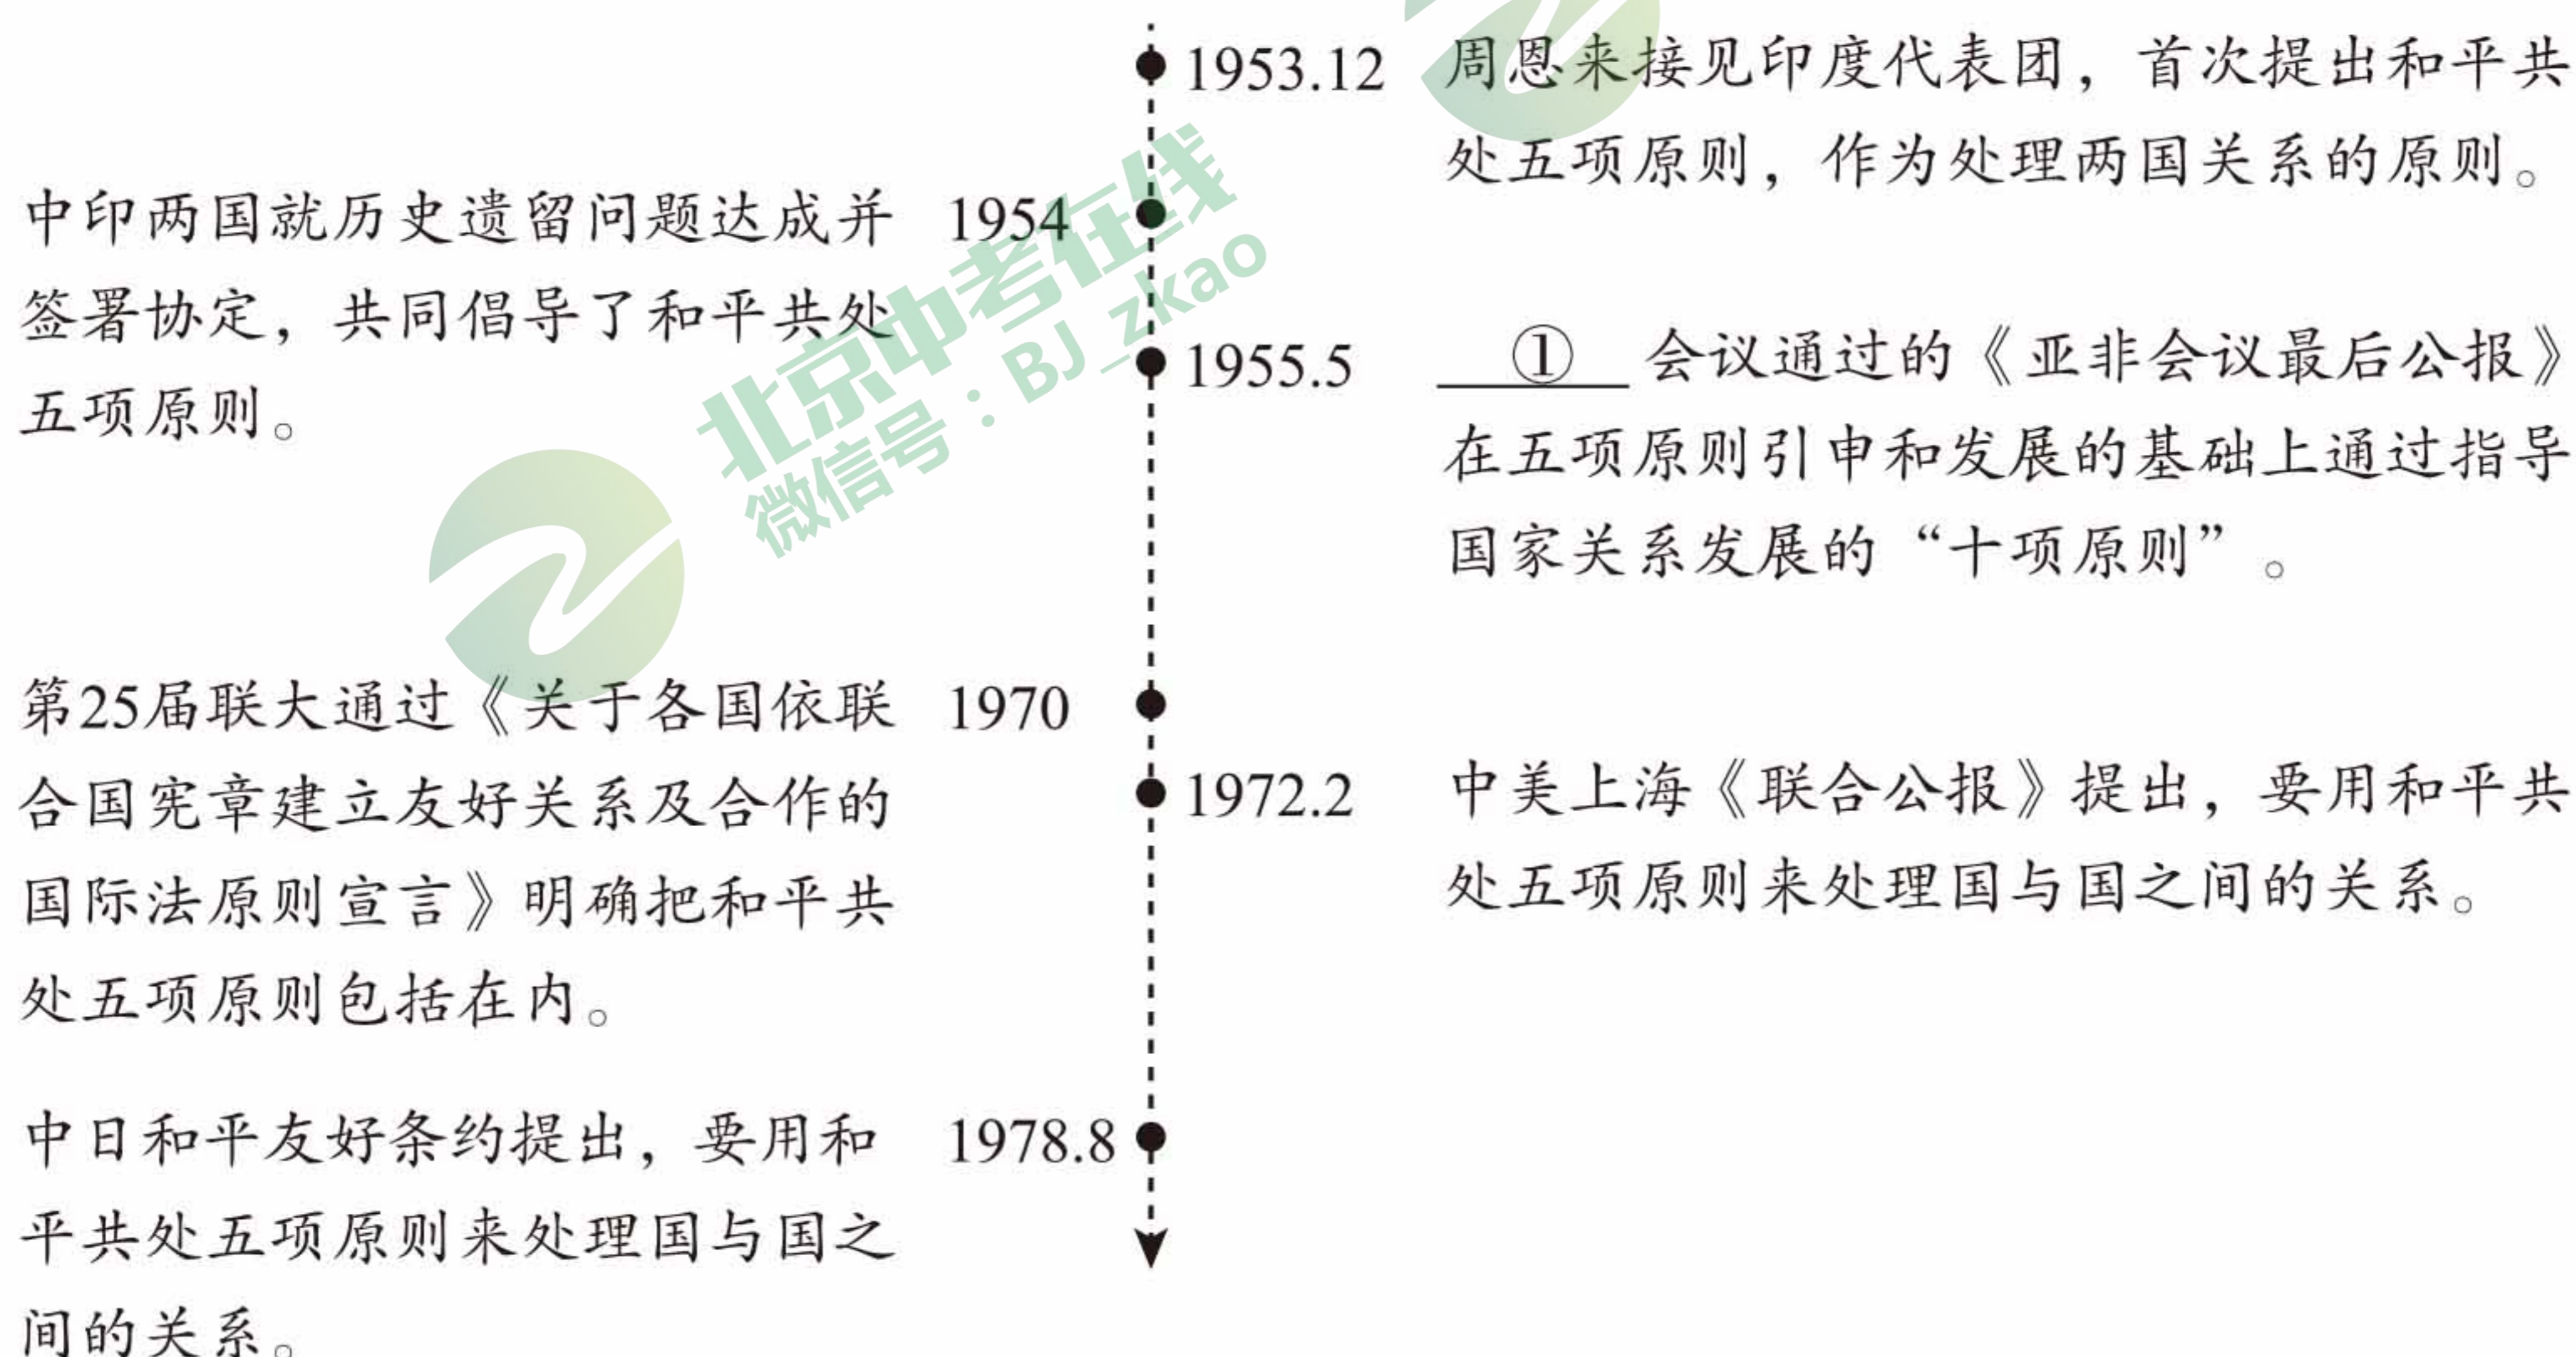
1953.12 周恩来接见印度代表团，首次提出和平共处五项原则，作为处理两国关系的原则。

中印两国就历史遗留问题达成并签署协定，共同倡导了和平共处五项原则。 1954

1955.5 ＿①＿会议通过的《亚非会议最后公报》在五项原则引申和发展的基础上通过指导国家关系发展的“十项原则”。

第25届联大通过《关于各国依联合国宪章建立友好关系及合作的国际法原则宣言》明确把和平共处五项原则包括在内。 1970

1972.2 中美上海《联合公报》提出，要用和平共处五项原则来处理国与国之间的关系。

中日和平友好条约提出，要用和平共处五项原则来处理国与国之间的关系。 1978.8

北京中考在线
微信号：BJ_zkao